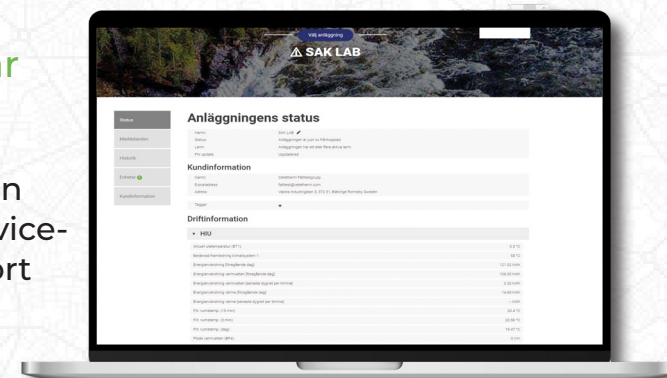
r

n
vice-
ort

Välj anläggning

⚠ SAK LAB

Status
Meddelanden
Historik
Enheter
Kundinformation

Anläggningens status

Namn: SAK LAB
Status: Anläggningen är just nu Frånkopplad
Larm: Anläggningen har ett eller flera aktiva larm
FW update: Uppdaterad

Kundinformation

Namn: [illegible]
Epostadress: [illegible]
Adress: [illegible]

Taggar

Driftinformation

▾ HIU

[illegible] 0.0 °C
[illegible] 58 °C
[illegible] 121.02 kWh
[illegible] 108.93 kWh
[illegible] 2.32 kWh
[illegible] 14.63 kWh
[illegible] -- kWh
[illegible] 20.4 °C
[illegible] 20.69 °C
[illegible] 19.47 °C
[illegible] 0 l/h